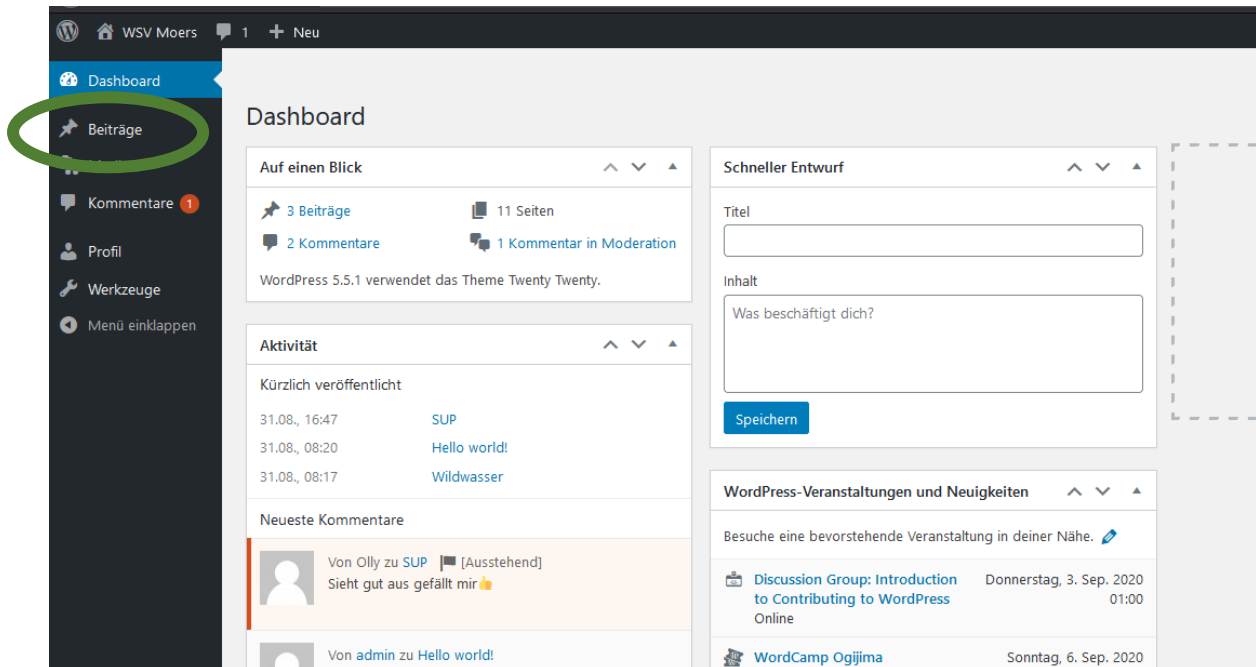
WSV Moers 1 Neu

Dashboard
Beiträge
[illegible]
Kommentare 1
Profil
Werkzeuge
Menü einklappen

Dashboard

Auf einen Blick
3 Beiträge
11 Seiten
2 Kommentare
1 Kommentar in Moderation
WordPress 5.5.1 verwendet das Theme Twenty Twenty.

Aktivität
Kürzlich veröffentlicht
31.08., 16:47 SUP
31.08., 08:20 Hello world!
31.08., 08:17 Wildwasser

Neueste Kommentare
Von Olly zu SUP [Ausstehend]
Sieht gut aus gefällt mir👍

Von admin zu Hello world!

Schneller Entwurf
Titel
Inhalt
Was beschäftigt dich?
Speichern

WordPress-Veranstaltungen und Neuigkeiten
Besuche eine bevorstehende Veranstaltung in deiner Nähe.
Discussion Group: Introduction to Contributing to WordPress
Online
Donnerstag, 3. Sep. 2020 01:00
WordCamp Ogijima
Sonntag, 6. Sep. 2020